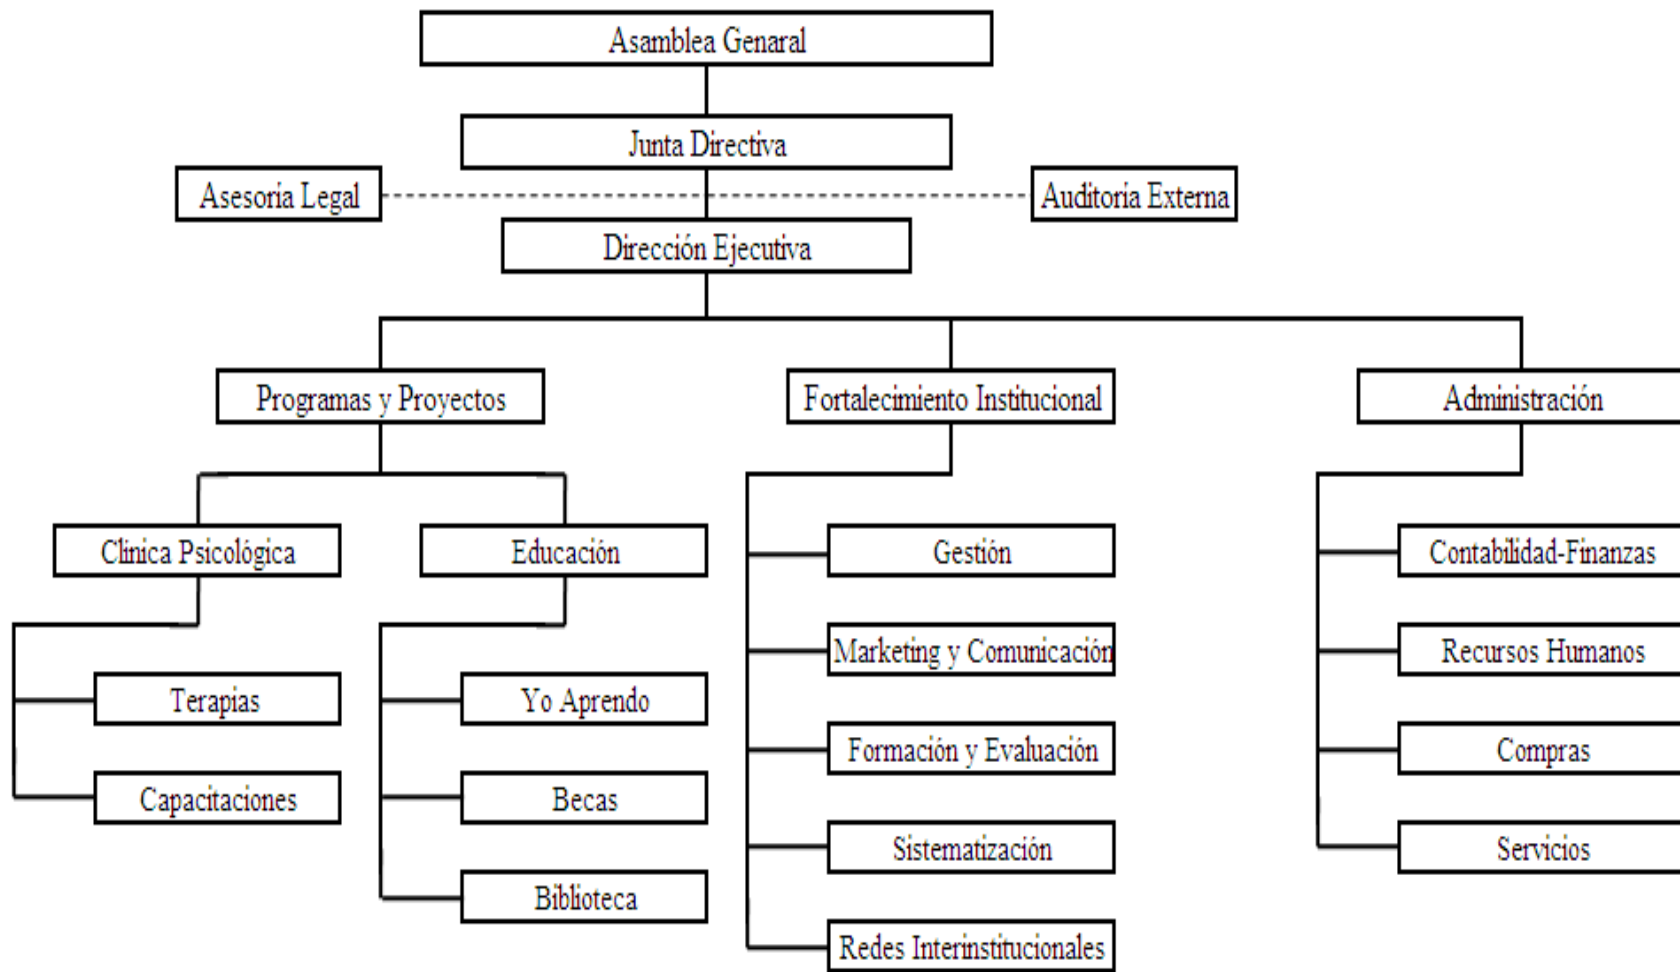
Asamblea Genaral

Junta Directiva

Asesoria Legal

Auditoria Externa

Dirección Ejecutiva

Programas y Proyectos

Clinica Psicológica

Terapias

Capacitaciones

Educación

Yo Aprendo

Becas

Biblioteca

Fortalecimiento Institucional

Gestión

Marketing y Comunicación

Formación y Evaluación

Sistematización

Redes Interinstitucionales

Administración

Contabilidad-Finanzas

Recursos Humanos

Compras

Servicios